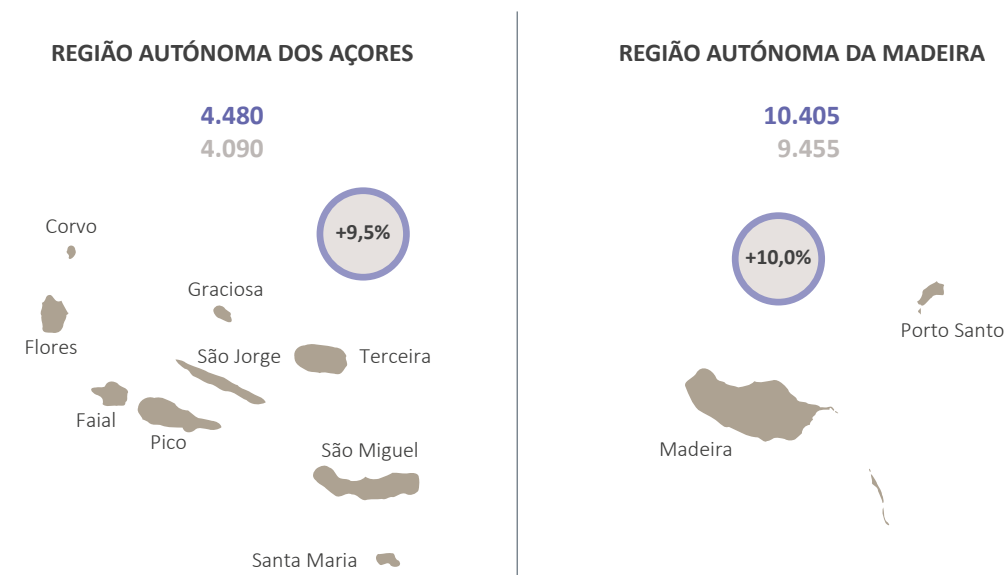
REGIÃO AUTÓNOMA DOS AÇORES

4.480
4.090

+9,5%

Corvo

Graciosa

Flores

São Jorge

Terceira

Faial

Pico

São Miguel

Santa Maria

REGIÃO AUTÓNOMA DA MADEIRA

10.405
9.455

+10,0%

Porto Santo

Madeira